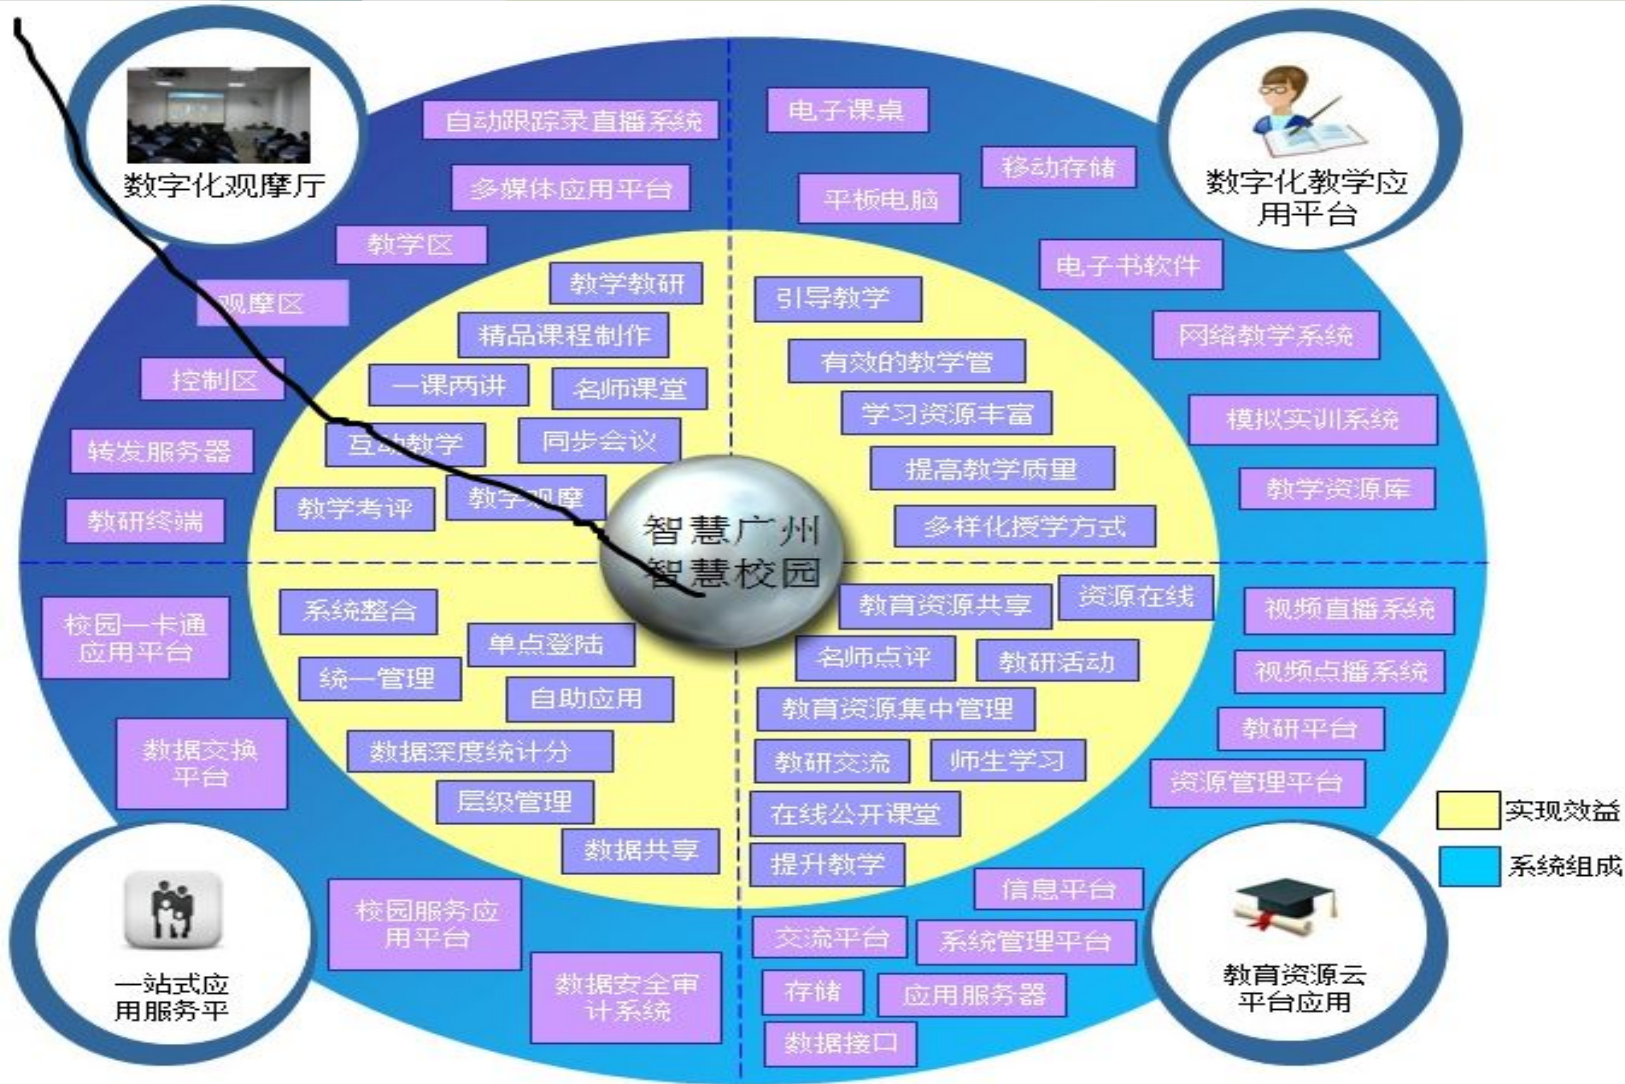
数字化观摩厅

自动跟踪录直播系统

多媒体应用平台

教学区

观摩区

控制区

转发服务器

教研终端

教学教研

精品课程制作

一课两讲

名师课堂

互动教学

同步会议

教学考评

教学观摩

电子课桌

移动存储

平板电脑

数字化教学应用平台

电子书软件

引导教学

网络教学系统

有效的教学管

学习资源丰富

模拟实训系统

提高教学质量

教学资源库

多样化授学方式

智慧广州
智慧校园

校园一卡通应用平台

系统整合

单点登陆

统一管理

自助应用

数据交换平台

数据深度统计分

层级管理

数据共享

教育资源共享

资源在线

视频直播系统

名师点评

教研活动

视频点播系统

教育资源集中管理

教研平台

教研交流

师生学习

资源管理平台

在线公开课堂

提升教学

实现效益

系统组成

信息平台

一站式应用服务平

校园服务应用平台

数据安全审计系统

交流平台

系统管理平台

存储

应用服务器

数据接口

教育资源云平台应用